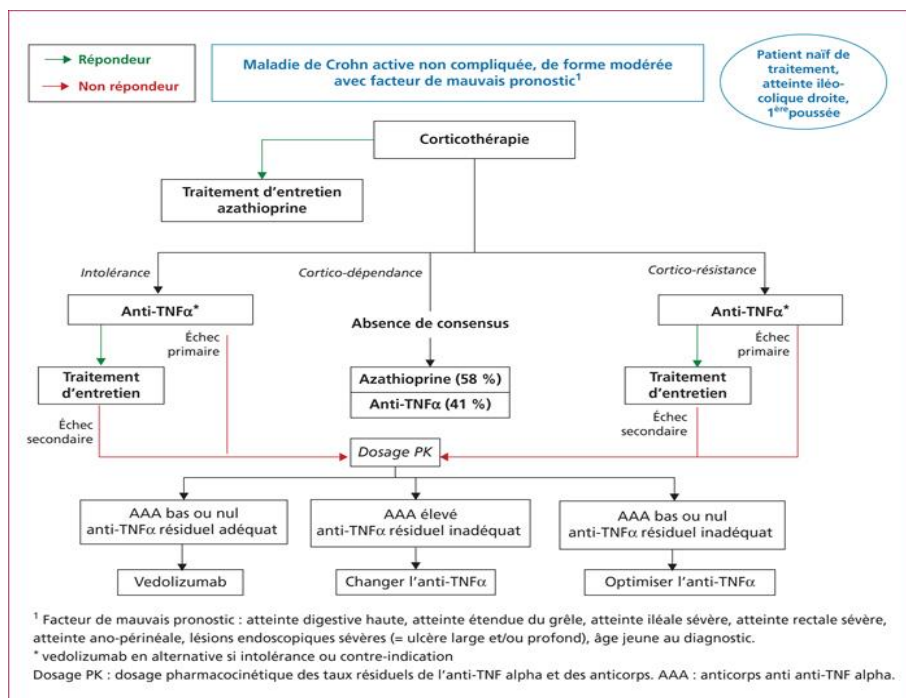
Répondeur
Non répondeur

Maladie de Crohn active non compliquée, de forme modérée avec facteur de mauvais pronostic$^1$

Patient naïf de traitement, atteinte iléo-colique droite, 1$^{ère}$ poussée

Corticothérapie

Traitement d'entretien azathioprine

Intolérance

Cortico-dépendance

Cortico-résistance

Anti-TNFα*

Échec primaire

Absence de consensus

Anti-TNFα*

Échec primaire

Traitement d'entretien

Azathioprine (58 %)

Anti-TNFα (41 %)

Traitement d'entretien

Échec secondaire

Échec secondaire

Dosage PK

AAA bas ou nul anti-TNFα résiduel adéquat

AAA élevé anti-TNFα résiduel inadéquat

AAA bas ou nul anti-TNFα résiduel inadéquat

Vedolizumab

Changer l'anti-TNFα

Optimiser l'anti-TNFα

$^1$ Facteur de mauvais pronostic : atteinte digestive haute, atteinte étendue du grêle, atteinte iléale sévère, atteinte rectale sévère, atteinte ano-périnéale, lésions endoscopiques sévères (= ulcère large et/ou profond), âge jeune au diagnostic.
* vedolizumab en alternative si intolérance ou contre-indication
Dosage PK : dosage pharmacocinétique des taux résiduels de l'anti-TNF alpha et des anticorps. AAA : anticorps anti anti-TNF alpha.